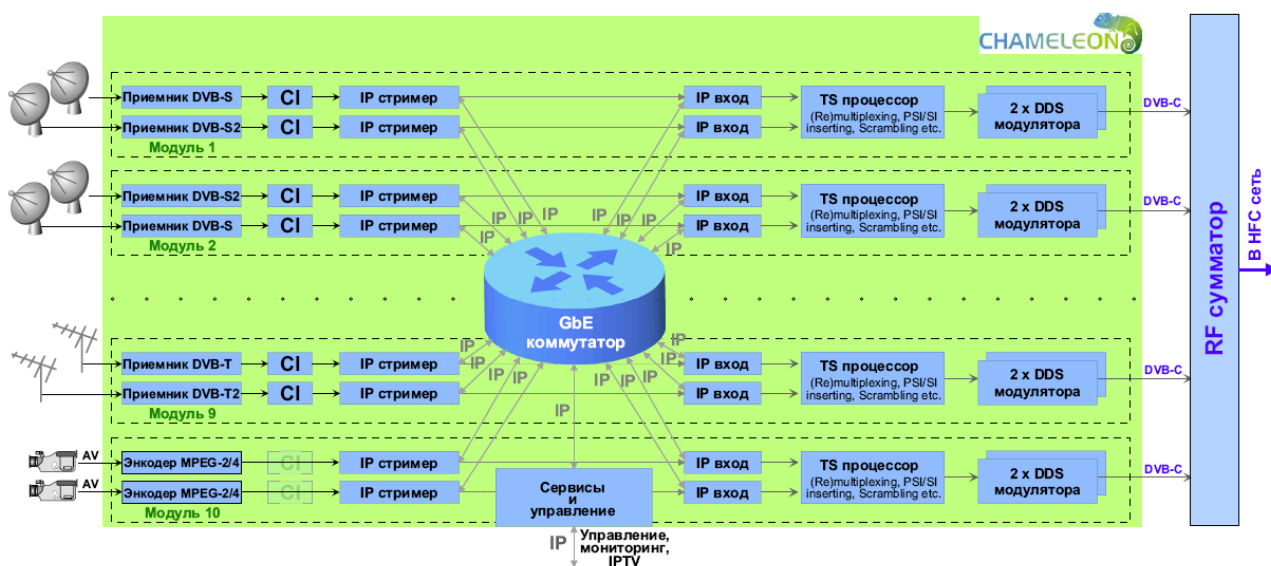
CHAMELEON

Приемник DVB-S
CI
IP стример
Приемник DVB-S2
CI
IP стример
Модуль 1

IP вход
IP вход
TS процессор
(Re)multiplexing, PSI/SI inserting, Scrambling etc.
2 x DDS модулятора
DVB-C

Приемник DVB-S2
CI
IP стример
Приемник DVB-S
CI
IP стример
Модуль 2

IP вход
IP вход
TS процессор
(Re)multiplexing, PSI/SI inserting, Scrambling etc.
2 x DDS модулятора
DVB-C

IP IP IP IP IP IP IP IP IP

GbE коммутатор

IP IP IP IP IP IP IP IP IP IP

Приемник DVB-T
CI
IP стример
Приемник DVB-T2
CI
IP стример
Модуль 9

IP вход
IP вход
TS процессор
(Re)multiplexing, PSI/SI inserting, Scrambling etc.
2 x DDS модулятора
DVB-C

IP

AV
Энкодер MPEG-2/4
CI
IP стример
AV
Энкодер MPEG-2/4
CI
IP стример
Модуль 10

Сервисы и управление

IP вход
IP вход
TS процессор
(Re)multiplexing, PSI/SI inserting, Scrambling etc.
2 x DDS модулятора
DVB-C

IP
Управление, мониторинг, IPTV

RF сумматор
В HFC сеть